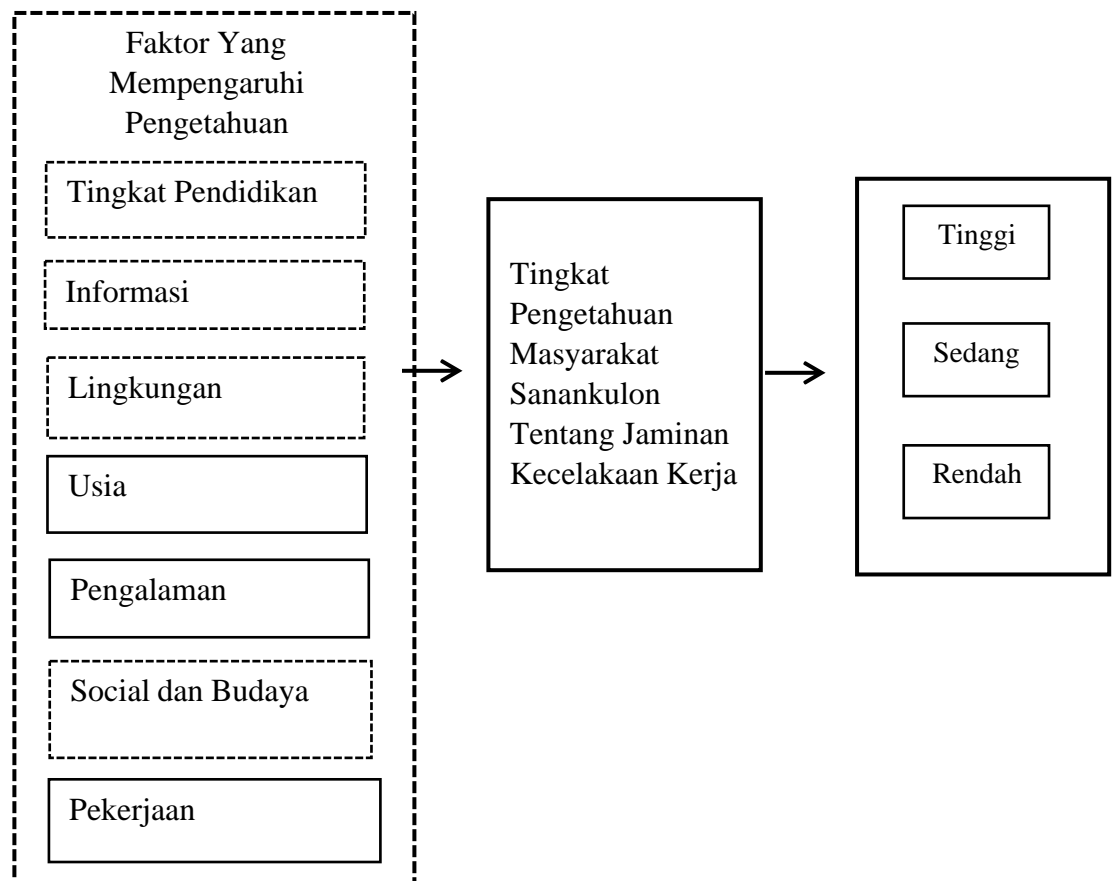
Faktor Yang Mempengaruhi Pengetahuan

Tingkat Pendidikan

Informasi

Lingkungan

Usia

Pengalaman

Social dan Budaya

Pekerjaan

Tingkat Pengetahuan Masyarakat Sanankulon Tentang Jaminan Kecelakaan Kerja

Tinggi

Sedang

Rendah